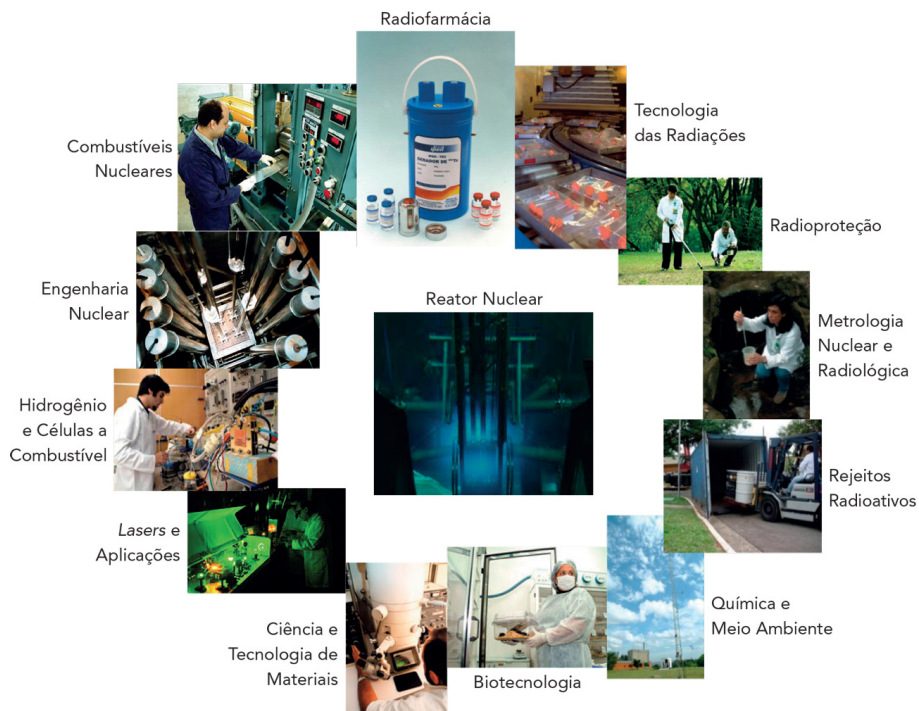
Radiofarmácia

Tecnologia das Radiações

Combustíveis Nucleares

Radioproteção

Engenharia Nuclear

Reator Nuclear

Metrologia Nuclear e Radiológica

Hidrogênio e Células a Combustível

Rejeitos Radioativos

*Lasers* e Aplicações

Química e Meio Ambiente

Ciência e Tecnologia de Materiais

Biotecnologia